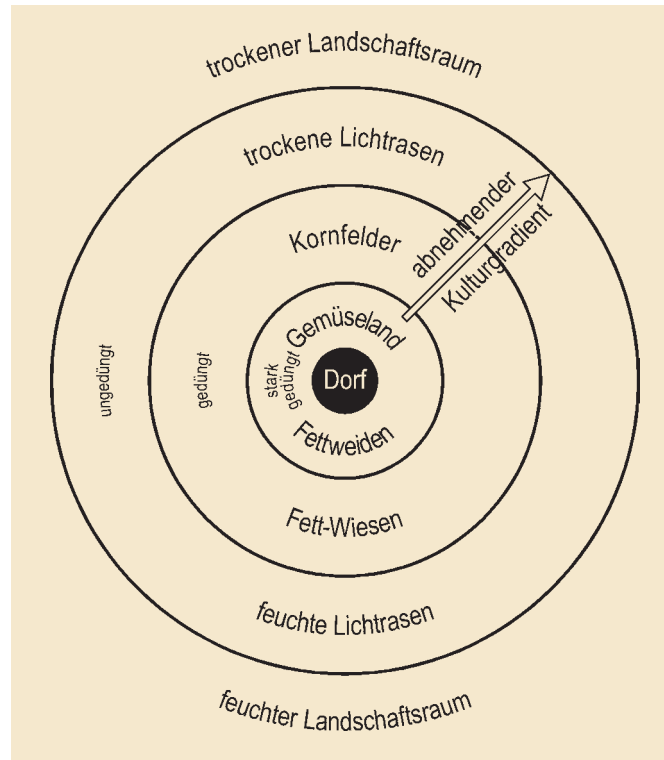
trockener Landschaftsraum

trockene Lichtrasen

Kornfelder

abnehmender Kulturgradient

Gemüseland

ungedüngt

gedüngt

stark gedüngt

Dorf

Fettweiden

Fett-Wiesen

feuchte Lichtrasen

feuchter Landschaftsraum